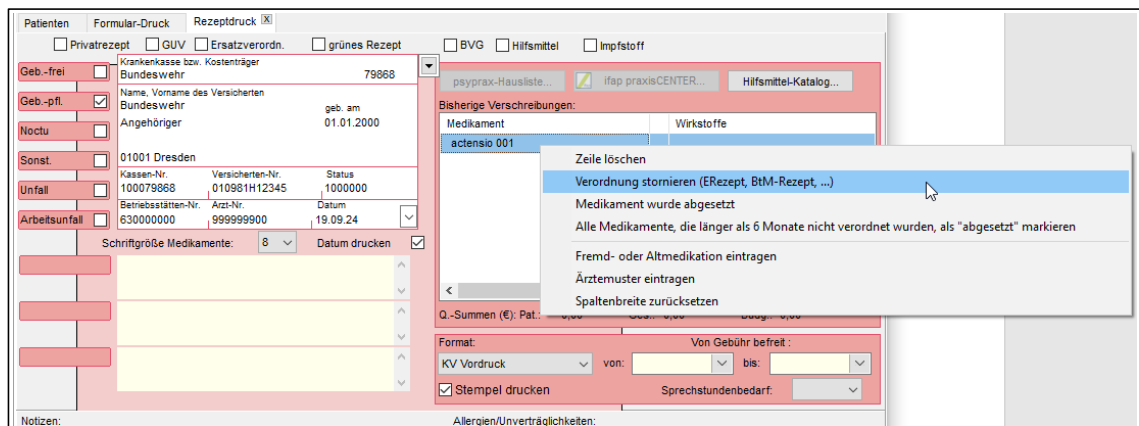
Patienten | Formular-Druck | Rezeptdruck

Privatrezept | GUV | Ersatzverordn. | grünes Rezept | BVG | Hilfsmittel | Impfstoff

Geb.-frei
Geb.-pfl.
Noctu
Sonst.
Unfall
Arbeitsunfall

Krankenkasse bzw. Kostenträger
Bundeswehr 79868

Name, Vorname des Versicherten
Bundeswehr
Angehöriger
geb. am
01.01.2000

01001 Dresden

Kassen-Nr. 100079868
Versicherten-Nr. 010981H12345
Status 1000000

Betriebsstätten-Nr. 630000000
Arzt-Nr. 999999900
Datum 19.09.24

Schriftgröße Medikamente: 8
Datum drucken

psyprax-Hausliste...
ifap praxisCENTER...
Hilfsmittel-Katalog...

Bisherige Verschreibungen:

| Medikament | Wirkstoffe |
|---|---|
| actensio 001 | |

Zeile löschen
Verordnung stornieren (ERezept, BtM-Rezept, ...)
Medikament wurde abgesetzt
Alle Medikamente, die länger als 6 Monate nicht verordnet wurden, als "abgesetzt" markieren
Fremd- oder Altmedikation eintragen
Ärztemuster eintragen
Spaltenbreite zurücksetzen

Q.-Summen (€): Pat.: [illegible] Ges.: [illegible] Budg.: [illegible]

Format:
KV Vordruck
Von Gebühr befreit :
von:
bis:
Stempel drucken
Sprechstundenbedarf:

Notizen:
Allergien/Unverträglichkeiten: